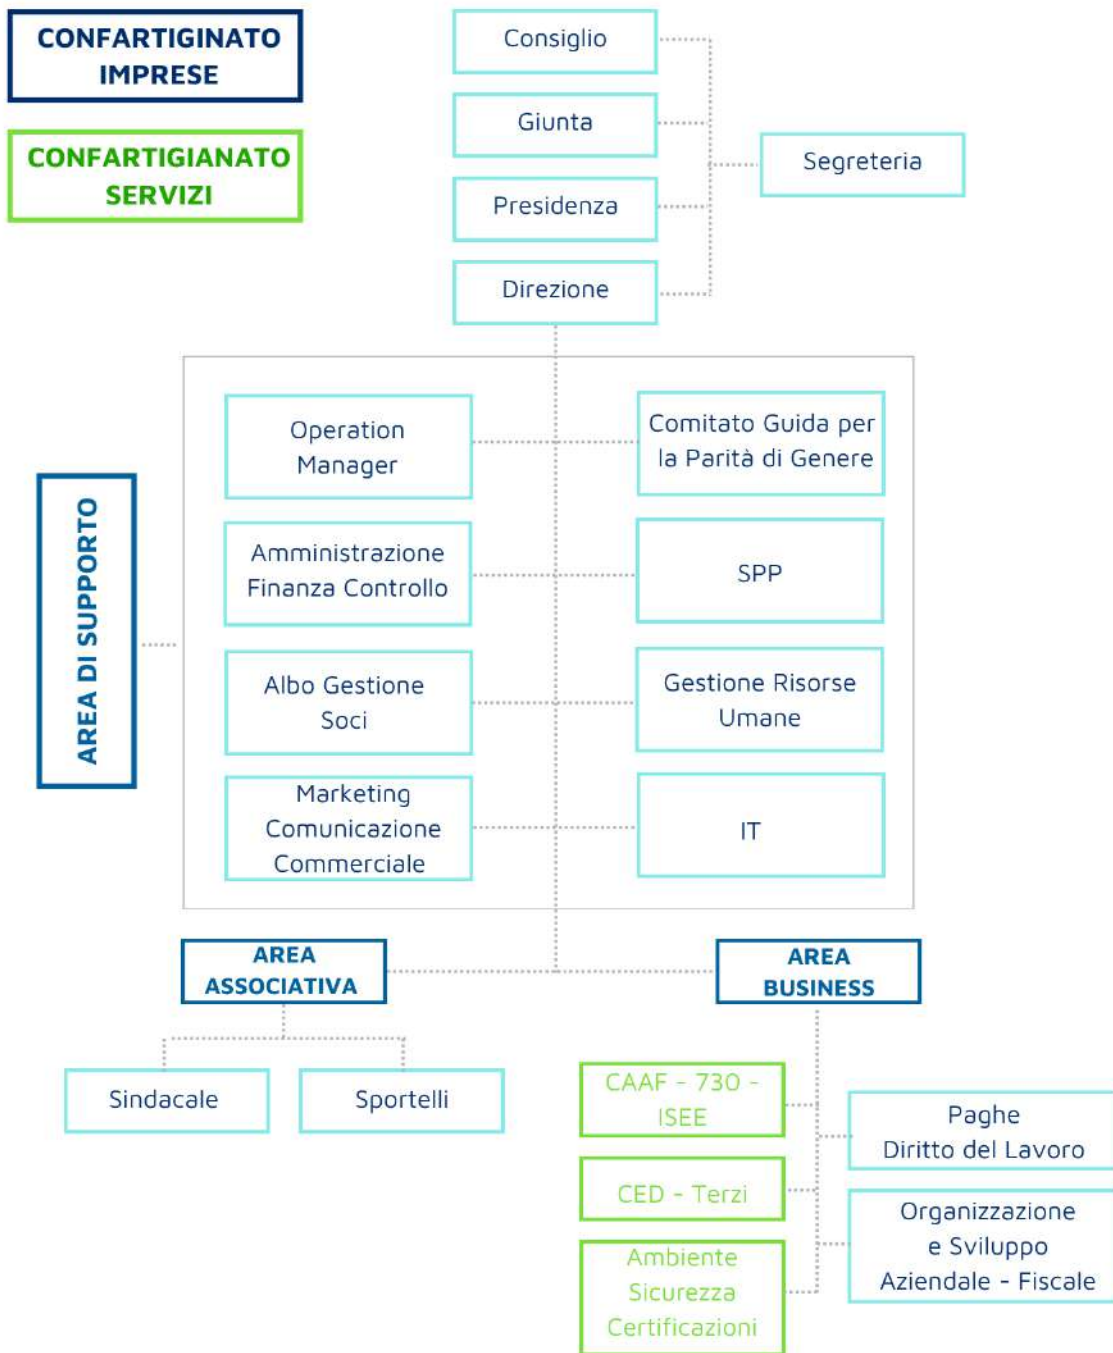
CONFARTIGINATO IMPRESE

CONFARTIGIANATO SERVIZI

Consiglio

Giunta

Presidenza

Direzione

Segreteria

AREA DI SUPPORTO

Operation Manager

Comitato Guida per la Parità di Genere

Amministrazione Finanza Controllo

SPP

Albo Gestione Soci

Gestione Risorse Umane

Marketing Comunicazione Commerciale

IT

AREA ASSOCIATIVA

AREA BUSINESS

Sindacale

Sportelli

CAAF - 730 - ISEE

CED - Terzi

Ambiente Sicurezza Certificazioni

Paghe Diritto del Lavoro

Organizzazione e Sviluppo Aziendale - Fiscale